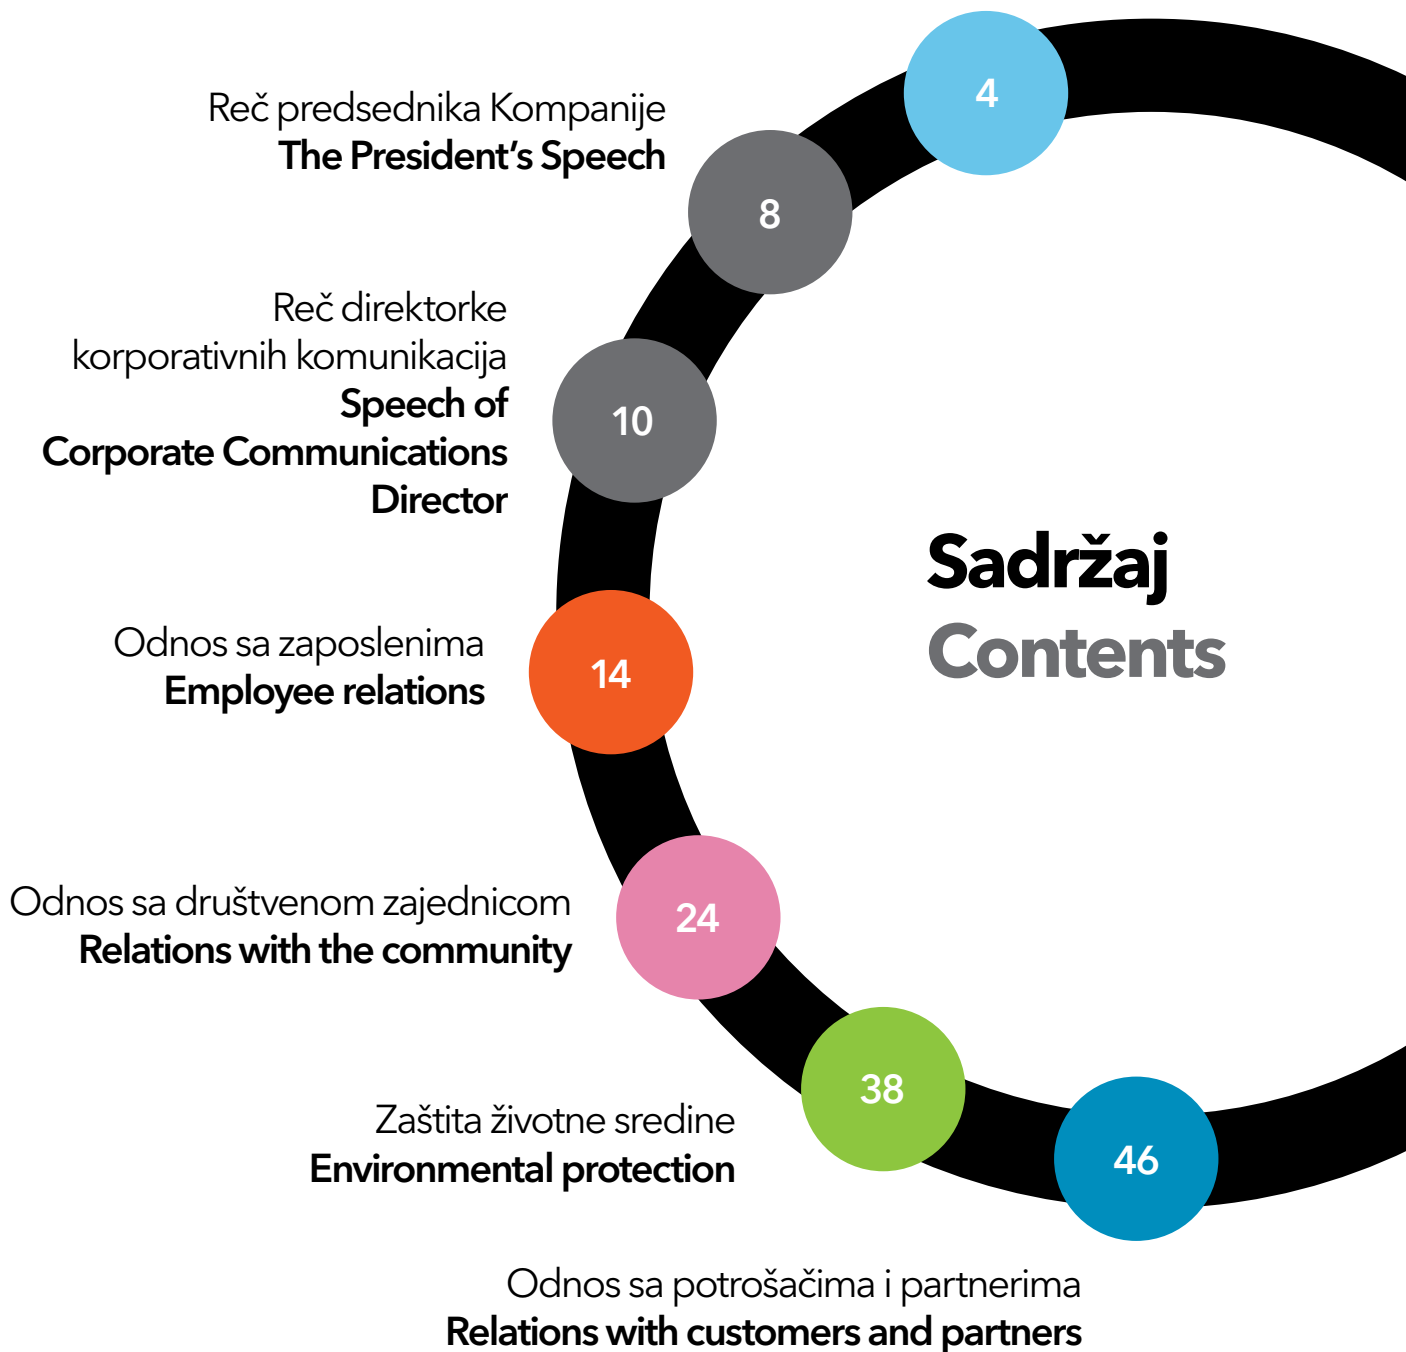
4

Reč predsednika Kompanije
**The President's Speech**

8

Reč direktorke korporativnih komunikacija
**Speech of Corporate Communications Director**

10

Sadržaj
Contents

Odnos sa zaposlenima
**Employee relations**

14

Odnos sa društvenom zajednicom
**Relations with the community**

24

Zaštita životne sredine
**Environmental protection**

38

46

Odnos sa potrošačima i partnerima
**Relations with customers and partners**